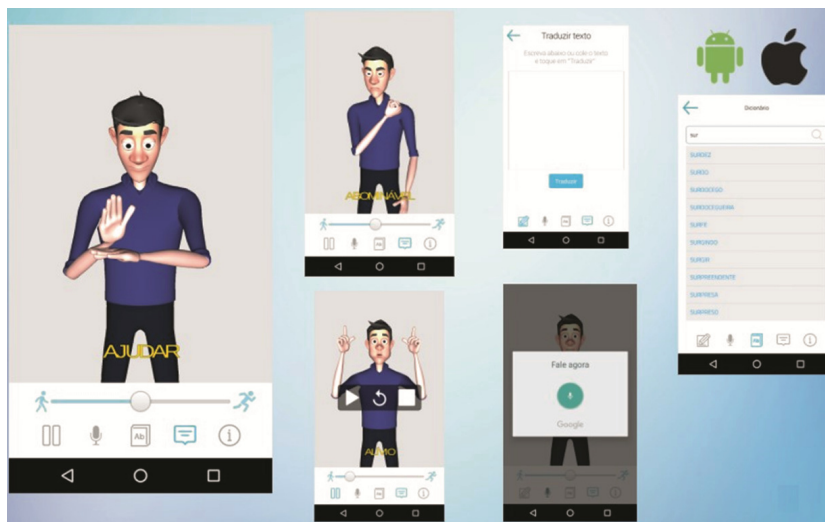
AJUDAR

AGONIAVÁVEL

ALTO

Traduzir texto

Escreva abaixo ou cole o texto e toque em "Traduzir".

Traduzir

Fale agora

Google

Dicionário

sur

SURDEZ

SURDO

SURDOCEGO

SURDOCEGUEIRA

SURFE

SURGINDO

SURGIR

SURPREENDENTE

SURPRESA

SURPRESO